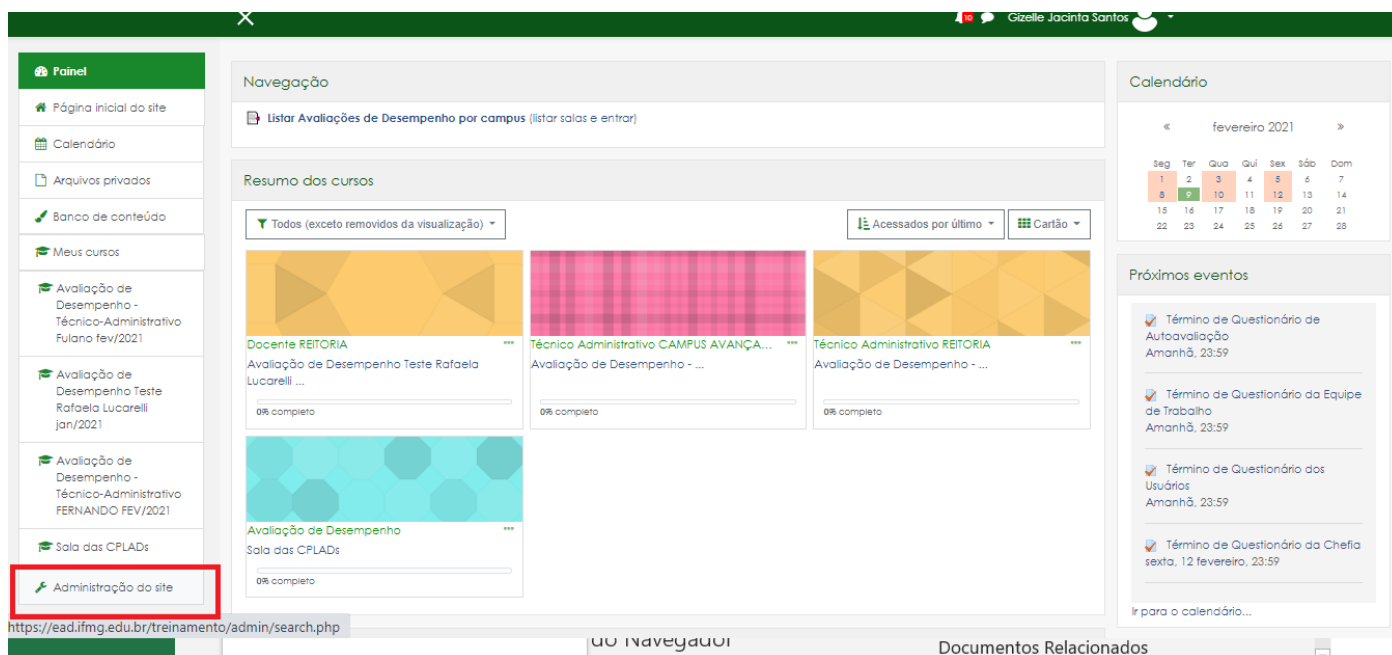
10 Gizelle Jacinta Santos

Painel
Página inicial do site
Calendário
Arquivos privados
Banco de conteúdo
Meus cursos
Avaliação de Desempenho - Técnico-Administrativo Fulano fev/2021
Avaliação de Desempenho Teste Rafaela Lucarelli jan/2021
Avaliação de Desempenho - Técnico-Administrativo FERNANDO FEV/2021
Sala das CPLADs
Administração do site

Navegação
Listar Avaliações de Desempenho por campus (listar salas e entrar)

Resumo dos cursos
Todos (exceto removidos da visualização)
Acessados por último
Cartão

Docente REITORIA
Avaliação de Desempenho Teste Rafaela Lucarelli ...
0% completo

Técnico Administrativo CAMPUS AVANÇA...
Avaliação de Desempenho - ...
0% completo

Técnico Administrativo REITORIA
Avaliação de Desempenho - ...
0% completo

Avaliação de Desempenho
Sala das CPLADs
0% completo

Calendário
« fevereiro 2021 »

| Seg | Ter | Qua | Qui | Sex | Sáb | Dom |
|---|---|---|---|---|---|---|
| 1 | 2 | 3 | 4 | 5 | 6 | 7 |
| 8 | 9 | 10 | 11 | 12 | 13 | 14 |
| 15 | 16 | 17 | 18 | 19 | 20 | 21 |
| 22 | 23 | 24 | 25 | 26 | 27 | 28 |

Próximos eventos
Término de Questionário de Autoavaliação
Amanhã, 23:59
Término de Questionário da Equipe de Trabalho
Amanhã, 23:59
Término de Questionário dos Usuários
Amanhã, 23:59
Término de Questionário da Chefia
sexta, 12 fevereiro, 23:59
Ir para o calendário...

https://ead.ifmg.edu.br/treinamento/admin/search.php
do Navegador
Documentos Relacionados